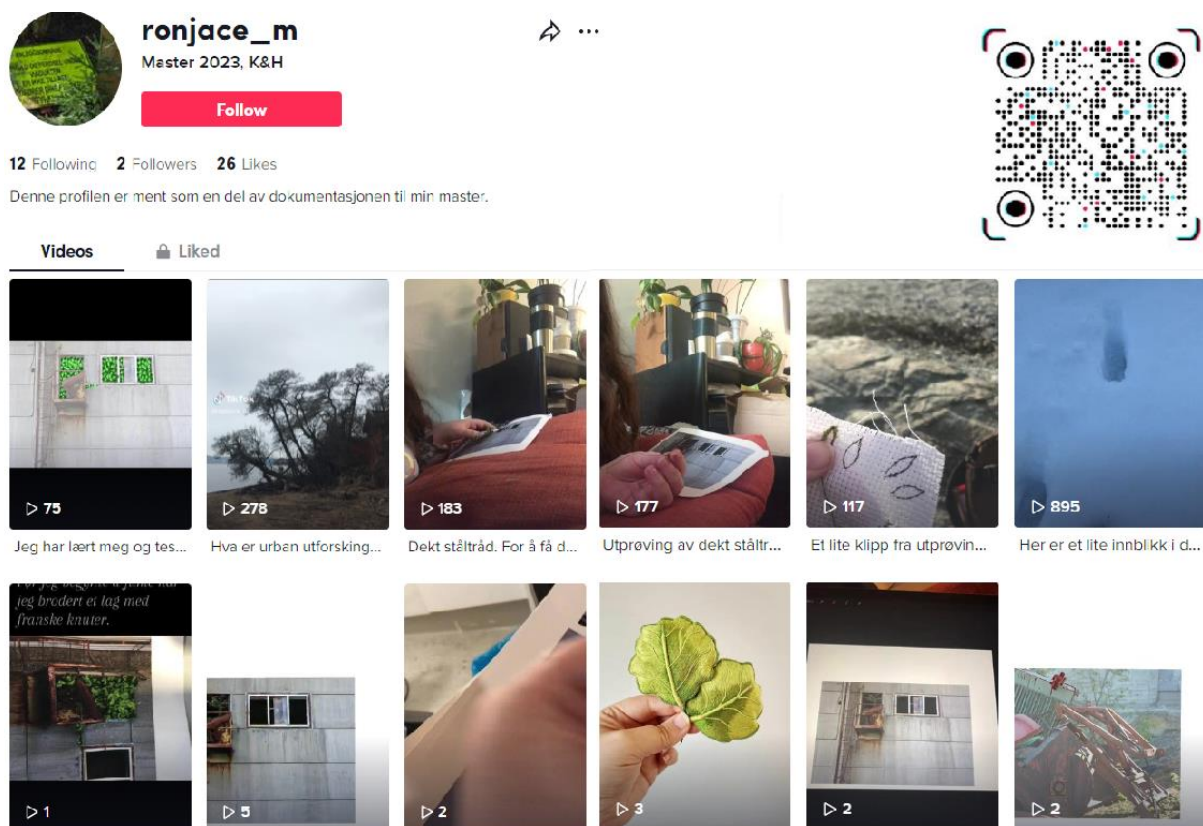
ronjace_m
Master 2023, K&H

Follow

12 Following 2 Followers 26 Likes

Denne profilen er ment som en del av dokumentasjonen til min master.

Videos Liked

▷ 75
Jeg har lært meg og tes...

▷ 278
Hva er urban utforsking...

▷ 183
Dekt ståltråd. For å få d...

▷ 177
Utprøving av dekt ståltr...

▷ 117
Et lite klipp fra utprøvin...

▷ 895
Her er et lite innblikk i d...

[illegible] jeg brodert et lag med franske knuter.
▷ 1

▷ 5

▷ 2

▷ 3

▷ 2

▷ 2